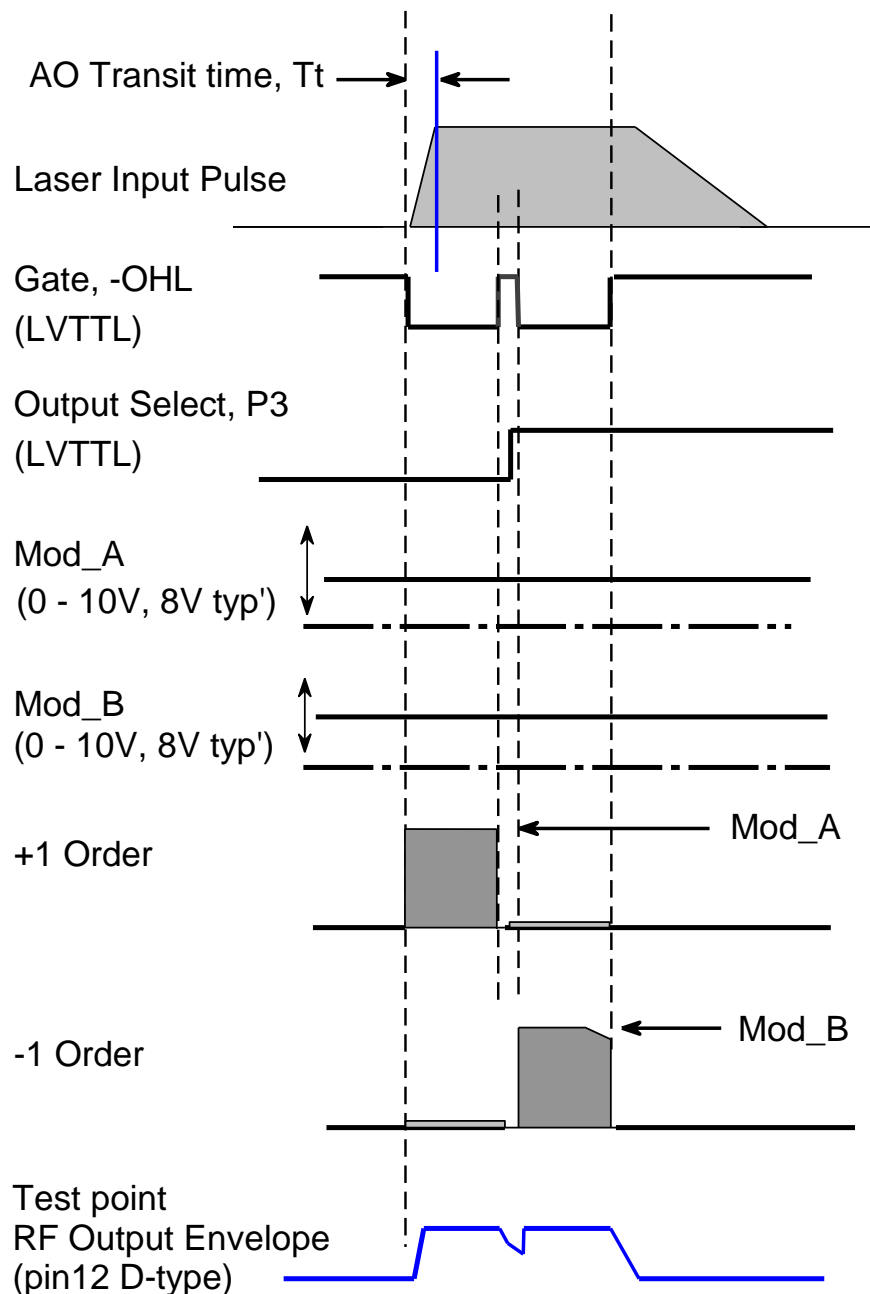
AO Transit time, Tt

Laser Input Pulse

Gate, -OHL
(LVTTL)

Output Select, P3
(LVTTL)

Mod_A
(0 - 10V, 8V typ')

Mod_B
(0 - 10V, 8V typ')

+1 Order

Mod_A

-1 Order

Mod_B

Test point
RF Output Envelope
(pin12 D-type)